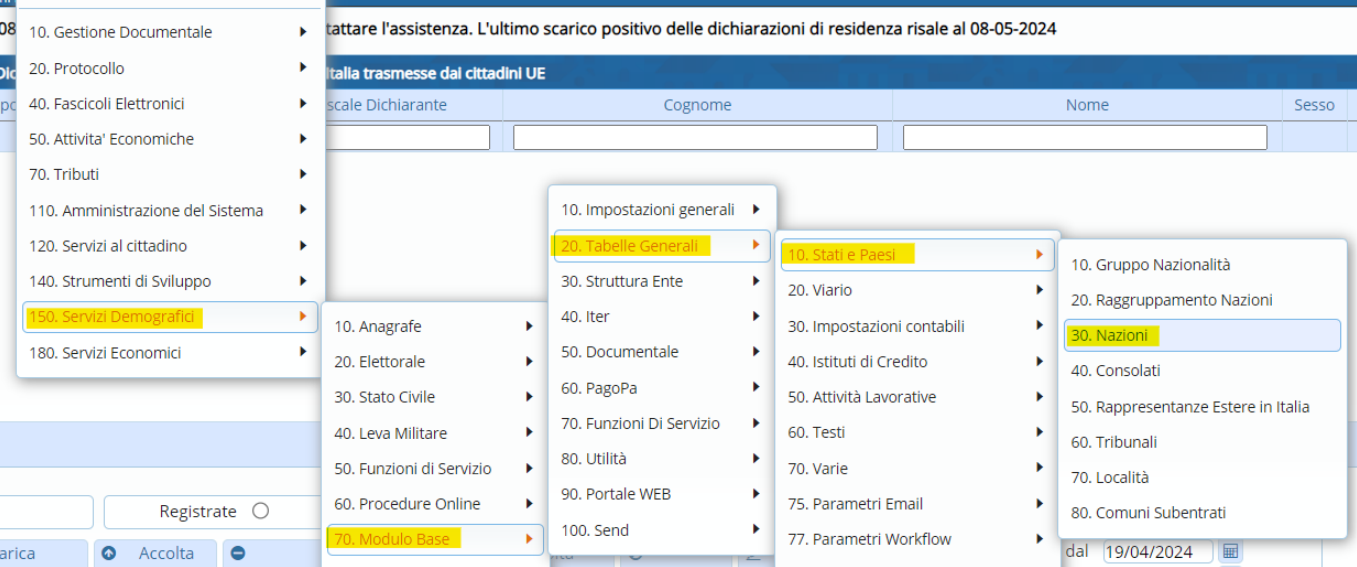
08 tattare l'assistenza. L'ultimo scarico positivo delle dichiarazioni di residenza risale al 08-05-2024

Dic Italia trasmesse dai cittadini UE

po scale Dichiarante | Cognome | Nome | Sesso

10. Gestione Documentale
20. Protocollo
40. Fascicoli Elettronici
50. Attivita' Economiche
70. Tributi
110. Amministrazione del Sistema
120. Servizi al cittadino
140. Strumenti di Sviluppo
150. Servizi Demografici
180. Servizi Economici

10. Anagrafe
20. Elettorale
30. Stato Civile
40. Leva Militare
50. Funzioni di Servizio
60. Procedure Online
70. Modulo Base

10. Impostazioni generali
20. Tabelle Generali
30. Struttura Ente
40. Iter
50. Documentale
60. PagoPa
70. Funzioni Di Servizio
80. Utilità
90. Portale WEB
100. Send

10. Stati e Paesi
20. Viario
30. Impostazioni contabili
40. Istituti di Credito
50. Attività Lavorative
60. Testi
70. Varie
75. Parametri Email
77. Parametri Workflow

10. Gruppo Nazionalità
20. Raggruppamento Nazioni
30. Nazioni
40. Consolati
50. Rappresentanze Estere in Italia
60. Tribunali
70. Località
80. Comuni Subentrati

Registrate
arica
Accolta
dal 19/04/2024